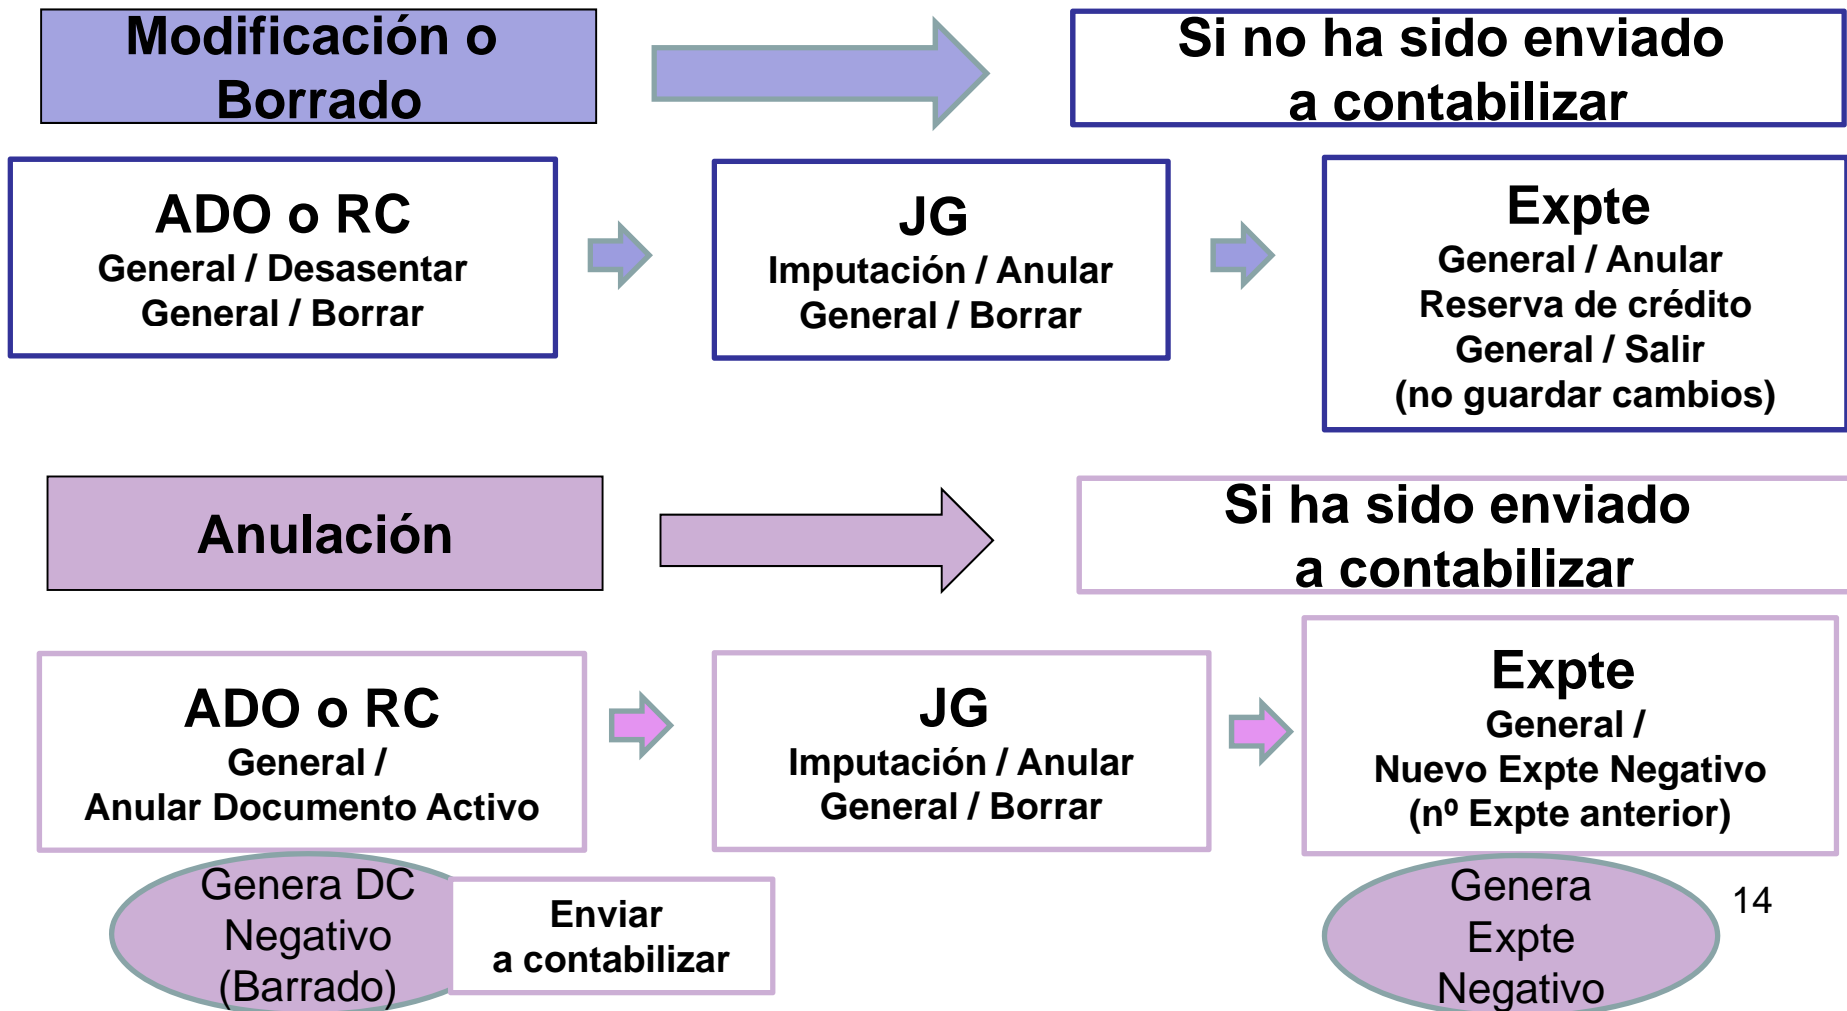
Modificación o Borrado

Si no ha sido enviado a contabilizar

ADO o RC
General / Desasentar
General / Borrar

JG
Imputación / Anular
General / Borrar

Expte
General / Anular
Reserva de crédito
General / Salir
(no guardar cambios)

Anulación

Si ha sido enviado a contabilizar

ADO o RC
General /
Anular Documento Activo

JG
Imputación / Anular
General / Borrar

Expte
General /
Nuevo Expte Negativo
(nº Expte anterior)

Genera DC Negativo (Barrado)

Enviar a contabilizar

Genera Expte Negativo

14